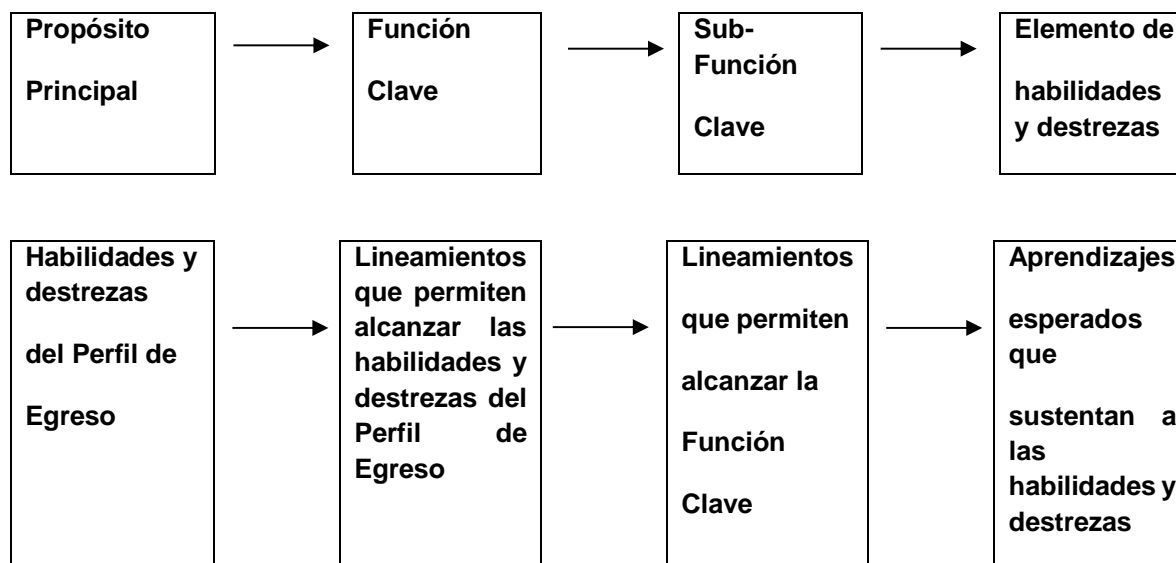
Propósito

Principal

Función

Clave

Sub-Función

Clave

Elemento de

habilidades y destrezas

Habilidades y destrezas

del Perfil de

Egreso

Lineamientos que permiten alcanzar las habilidades y destrezas del Perfil de Egreso

Lineamientos

que permiten

alcanzar la

Función

Clave

Aprendizajes

esperados que

sustentan a las habilidades y destrezas